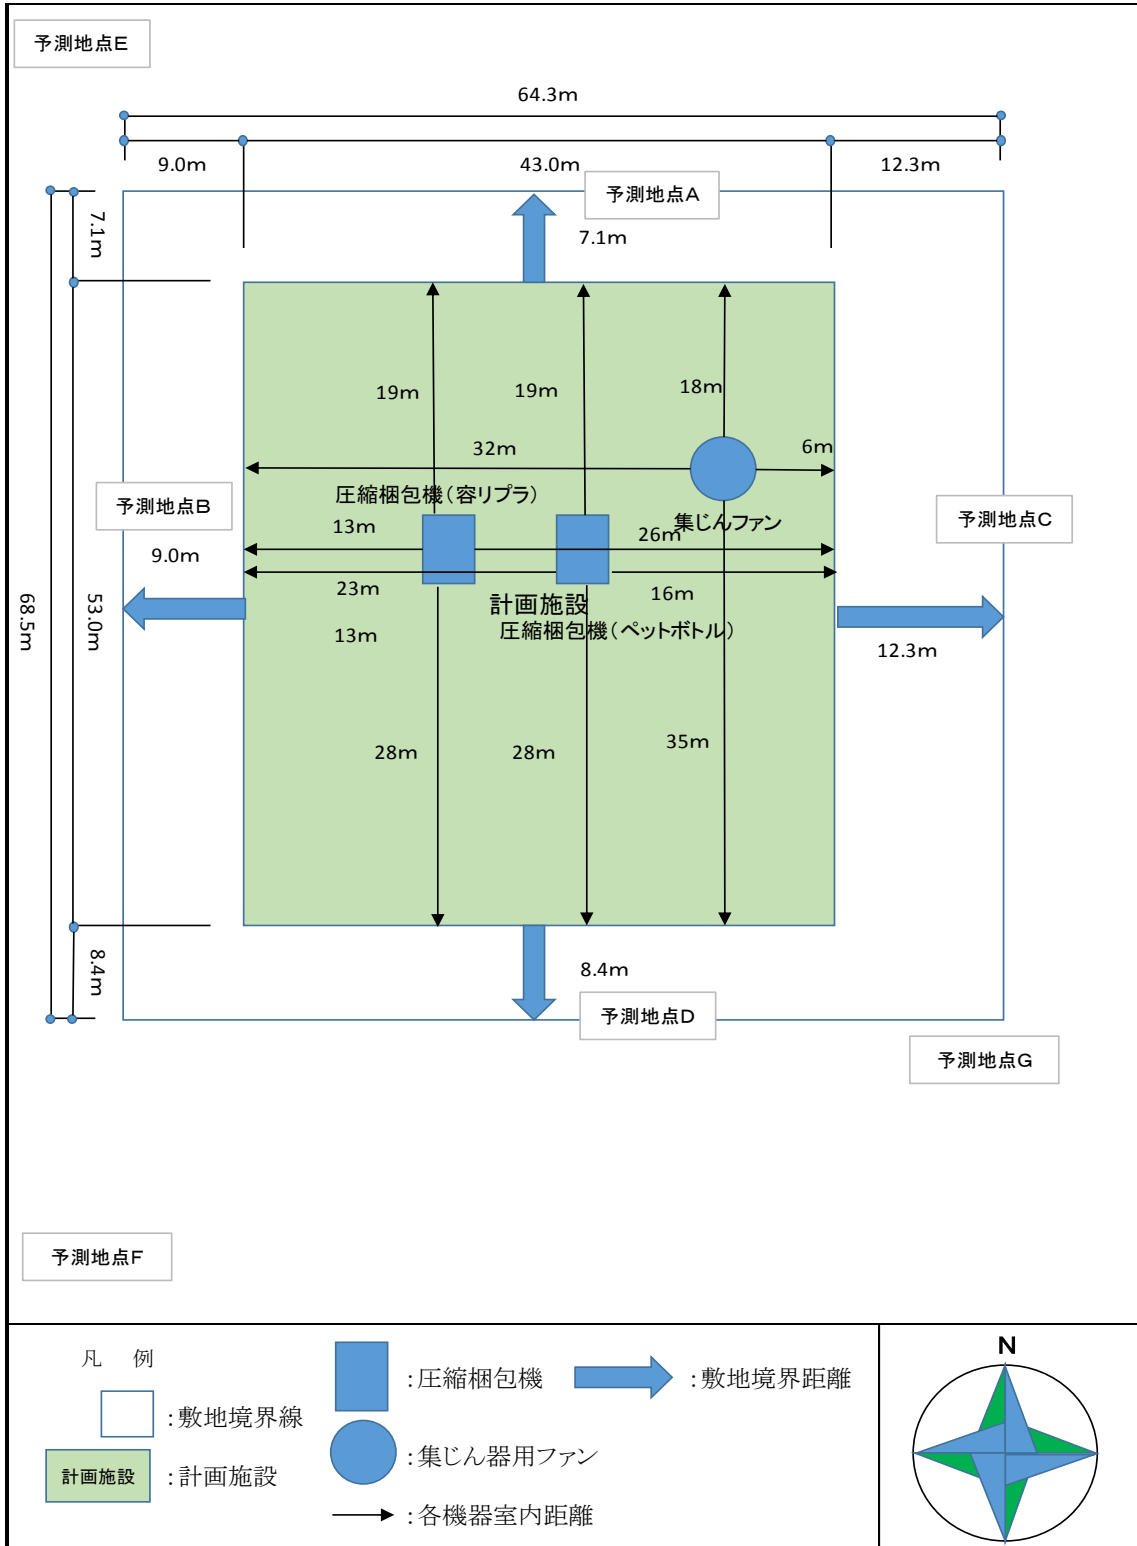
予測地点E

64.3m

9.0m 43.0m 12.3m

予測地点A

7.1m

7.1m

19m 19m 18m

32m 6m

圧縮梱包機（容リプラ）

予測地点B

13m 26m 集じんファン

予測地点C

9.0m

23m 計画施設 16m

圧縮梱包機（ペットボトル）

68.5m 53.0m

13m 12.3m

28m 28m 35m

8.4m 8.4m

予測地点D

予測地点G

予測地点F

凡　例

:敷地境界線

計画施設 :計画施設

:圧縮梱包機

:集じん器用ファン

:各機器室内距離

:敷地境界距離

N